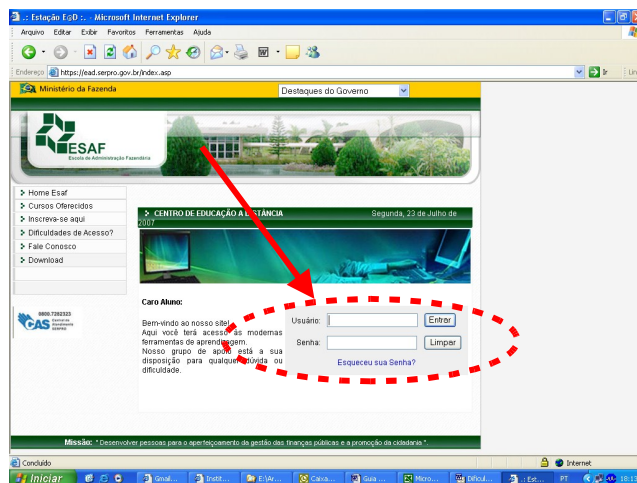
.: Estação EaD :. - Microsoft Internet Explorer

Arquivo Editar Exibir Favoritos Ferramentas Ajuda

Endereço https://ead.serpro.gov.br/index.asp

Ir

Ministério da Fazenda

Destaques do Governo

ESAF
Escola de Administração Fazendária

Home Esaf
Cursos Oferecidos
Inscreva-se aqui
Dificuldades de Acesso?
Fale Conosco
Download

0800.7282323
CAS
Central de Atendimento SERPRO

CENTRO DE EDUCAÇÃO A DISTÂNCIA Segunda, 23 de Julho de 2007

Caro Aluno:

Bem-vindo ao nosso site! Aqui você terá acesso as modernas ferramentas de aprendizagem. Nosso grupo de apoio está a sua disposição para qualquer dúvida ou dificuldade.

Usuário: Entrar
Senha: Limpar
Esqueceu sua Senha?

Missão: " Desenvolver pessoas para o aperfeiçoamento da gestão das finanças públicas e a promoção da cidadania ".

Concluído

Internet

Iniciar

Gmail...
Instit...
E:\Ar...
Caixa...
Guia ...
Micro...
Dificul...
.: Est...
PT
18:13